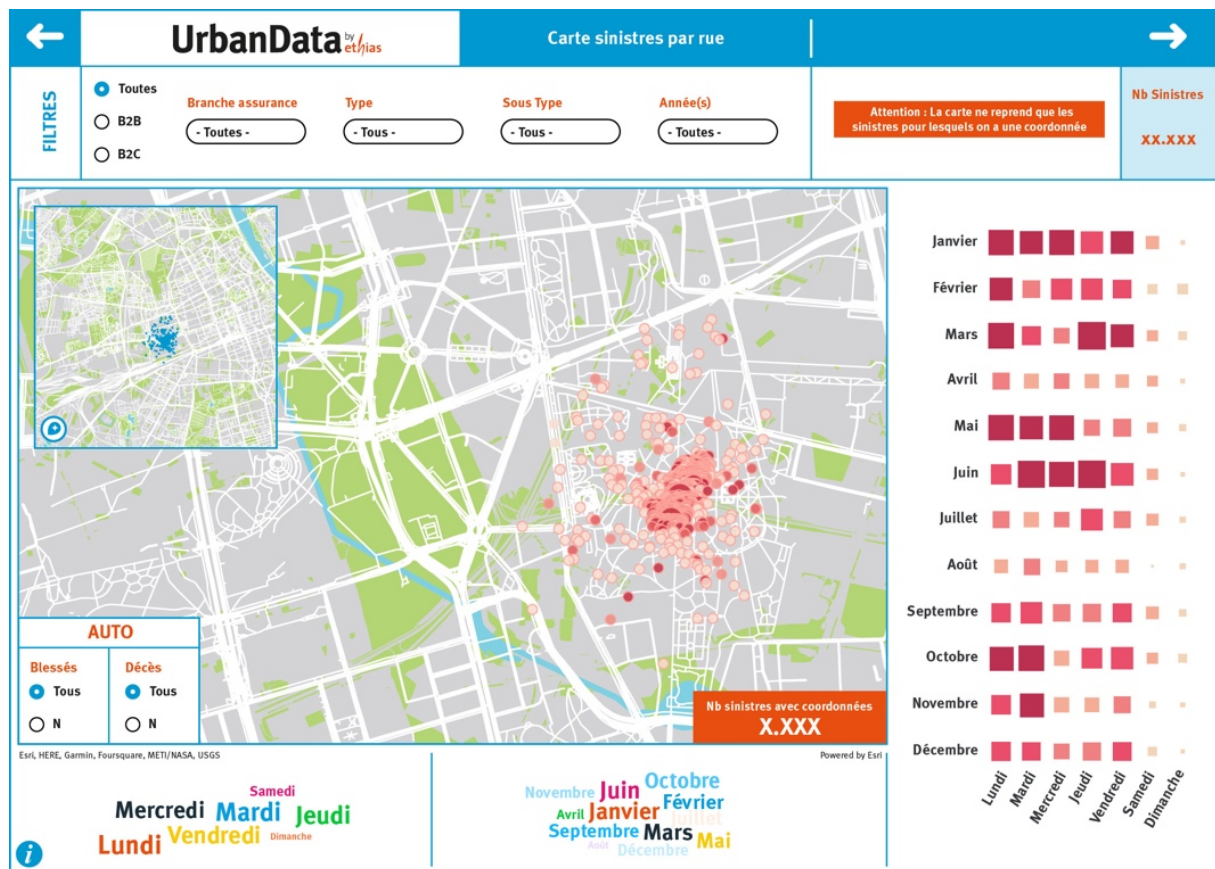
UrbanData by ethias

Carte sinistres par rue

FILTRES

Toutes
B2B
B2C

Branche assurance
- Toutes -

Type
- Tous -

Sous Type
- Tous -

Année(s)
- Toutes -

Attention : La carte ne reprend que les sinistres pour lesquels on a une coordonnée

Nb Sinistres
XX.XXX

AUTO

Blessés
Tous
N

Décès
Tous
N

Nb sinistres avec coordonnées
X.XXX

Esri, HERE, Garmin, Foursquare, METI/NASA, USGS

Powered by Esri

Janvier
Février
Mars
Avril
Mai
Juin
Juillet
Août
Septembre
Octobre
Novembre
Décembre

Lundi
Mardi
Mercredi
Jeudi
Vendredi
Samedi
Dimanche

Samedi
Mercredi Mardi Jeudi
Lundi Vendredi Dimanche

Novembre Juin Octobre
Avril Janvier Février
Juillet
Septembre Mars Mai
Août Décembre

i